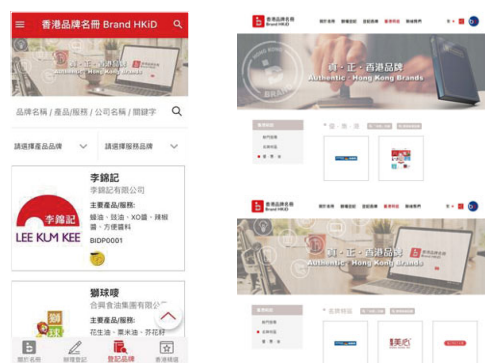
香港品牌名冊 Brand HKiD

真・正・香港品牌
Authentic · Hong Kong Brands

品牌名稱 / 產品/服務 / 公司名稱 / 關鍵字

請選擇產品品牌

請選擇服務品牌

李錦記
李錦記有限公司
主要產品/服務:
蠔油、豉油、XO醬、辣椒醬、方便醬料
BIDP0001

李錦記
LEE KUM KEE

獅球嘜
合興食油集團有限公司
主要產品/服務:
花生油、粟米油、芥花籽

獅

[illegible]
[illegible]
登記品牌
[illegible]

香港品牌名冊
Brand HKiD

真・正・香港品牌
Authentic · Hong Kong Brands

香港品牌名冊
Brand HKiD

真・正・香港品牌
Authentic · Hong Kong Brands

美心